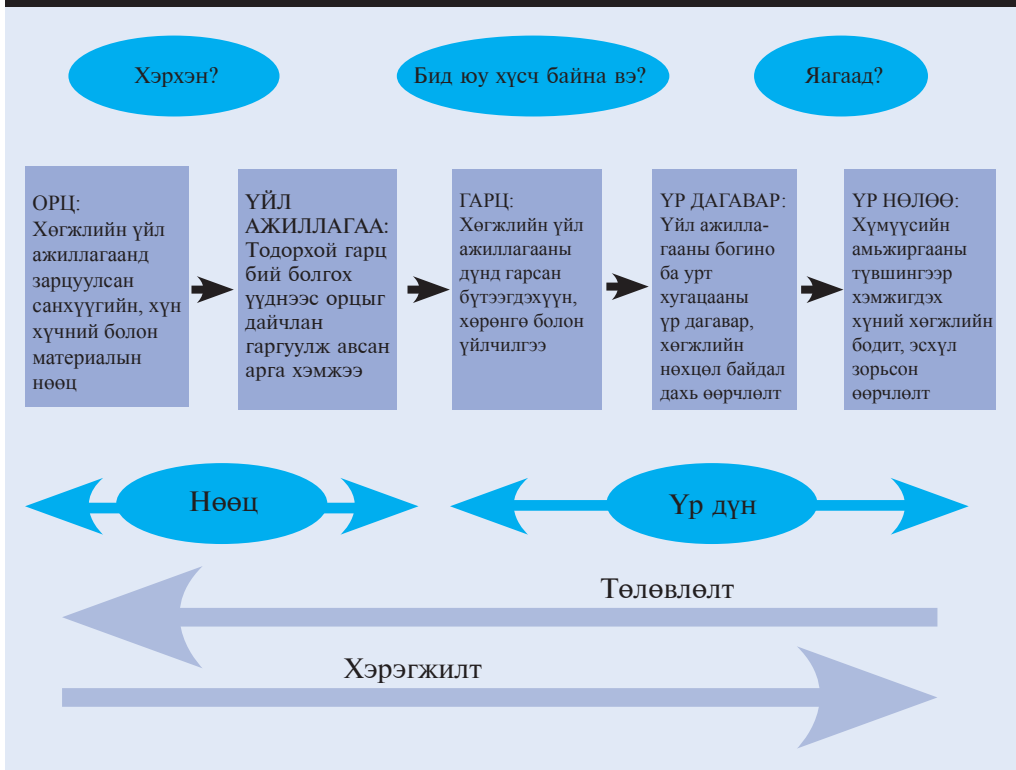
Хэрхэн?

Бид юу хүсч байна вэ?

Яагаад?

ОРЦ: Хөгжлийн үйл ажиллагаанд зарцуулсан санхүүгийн, хүн хүчний болон материалын нөөц

ҮЙЛ АЖИЛЛАГАА: Тодорхой гарц бий болгох үүднээс орцыг дайчлан гаргуулж авсан арга хэмжээ

ГАРЦ: Хөгжлийн үйл ажиллагааны дүнд гарсан бүтээгдэхүүн, хөрөнгө болон үйлчилгээ

ҮР ДАГАВАР: Үйл ажиллагааны богино ба урт хугацааны үр дагавар, хөгжлийн нөхцөл байдал дахь өөрчлөлт

ҮР НӨЛӨӨ: Хүмүүсийн амьжиргааны түвшингээр хэмжигдэх хүний хөгжлийн бодит, эсхүл зорьсон өөрчлөлт

Нөөц

Үр дүн

Төлөвлөлт

Хэрэгжилт